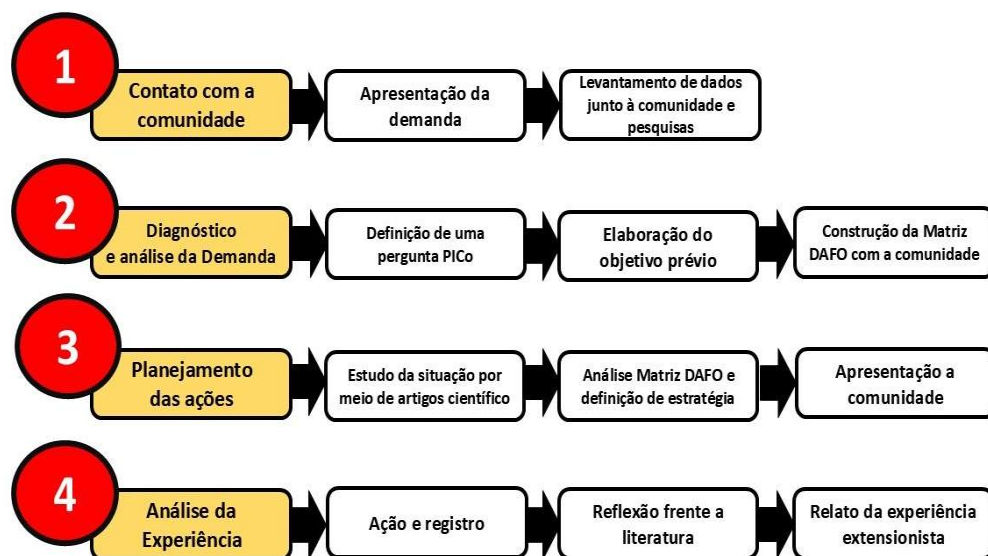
1

Contato com a comunidade

Apresentação da demanda

Levantamento de dados junto à comunidade e pesquisas

2

Diagnóstico e análise da Demanda

Definição de uma pergunta PICo

Elaboração do objetivo prévio

Construção da Matriz DAFO com a comunidade

3

Planejamento das ações

Estudo da situação por meio de artigos científico

Análise Matriz DAFO e definição de estratégia

Apresentação a comunidade

4

Análise da Experiência

Ação e registro

Reflexão frente a literatura

Relato da experiência extensionista